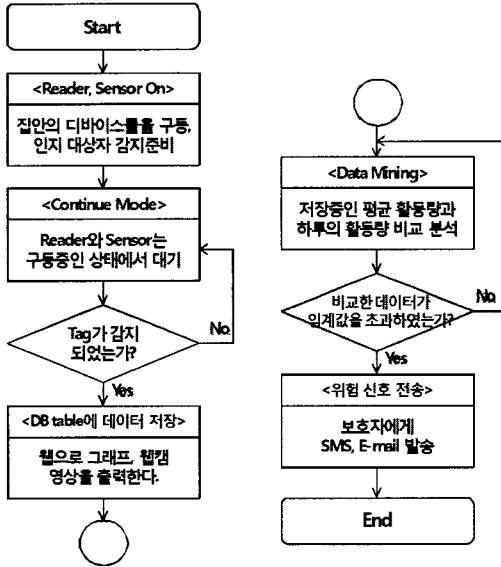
Start

<Reader, Sensor On>

집안의 디바이스들을 구동, 인지 대상자 감지준비

<Continue Mode>

Reader와 Sensor는 구동중인 상태에서 대기

Tag가 감지 되었는가?

No

Yes

<DB table에 데이터 저장>

웹으로 그래프, 웹캠 영상을 출력한다.

<Data Mining>

저장중인 평균 활동량과 하루의 활동량 비교 분석

비교한 데이터가 임계값을 초과하였는가?

No

Yes

<위험 신호 전송>

보호자에게 SMS, E-mail 발송

End